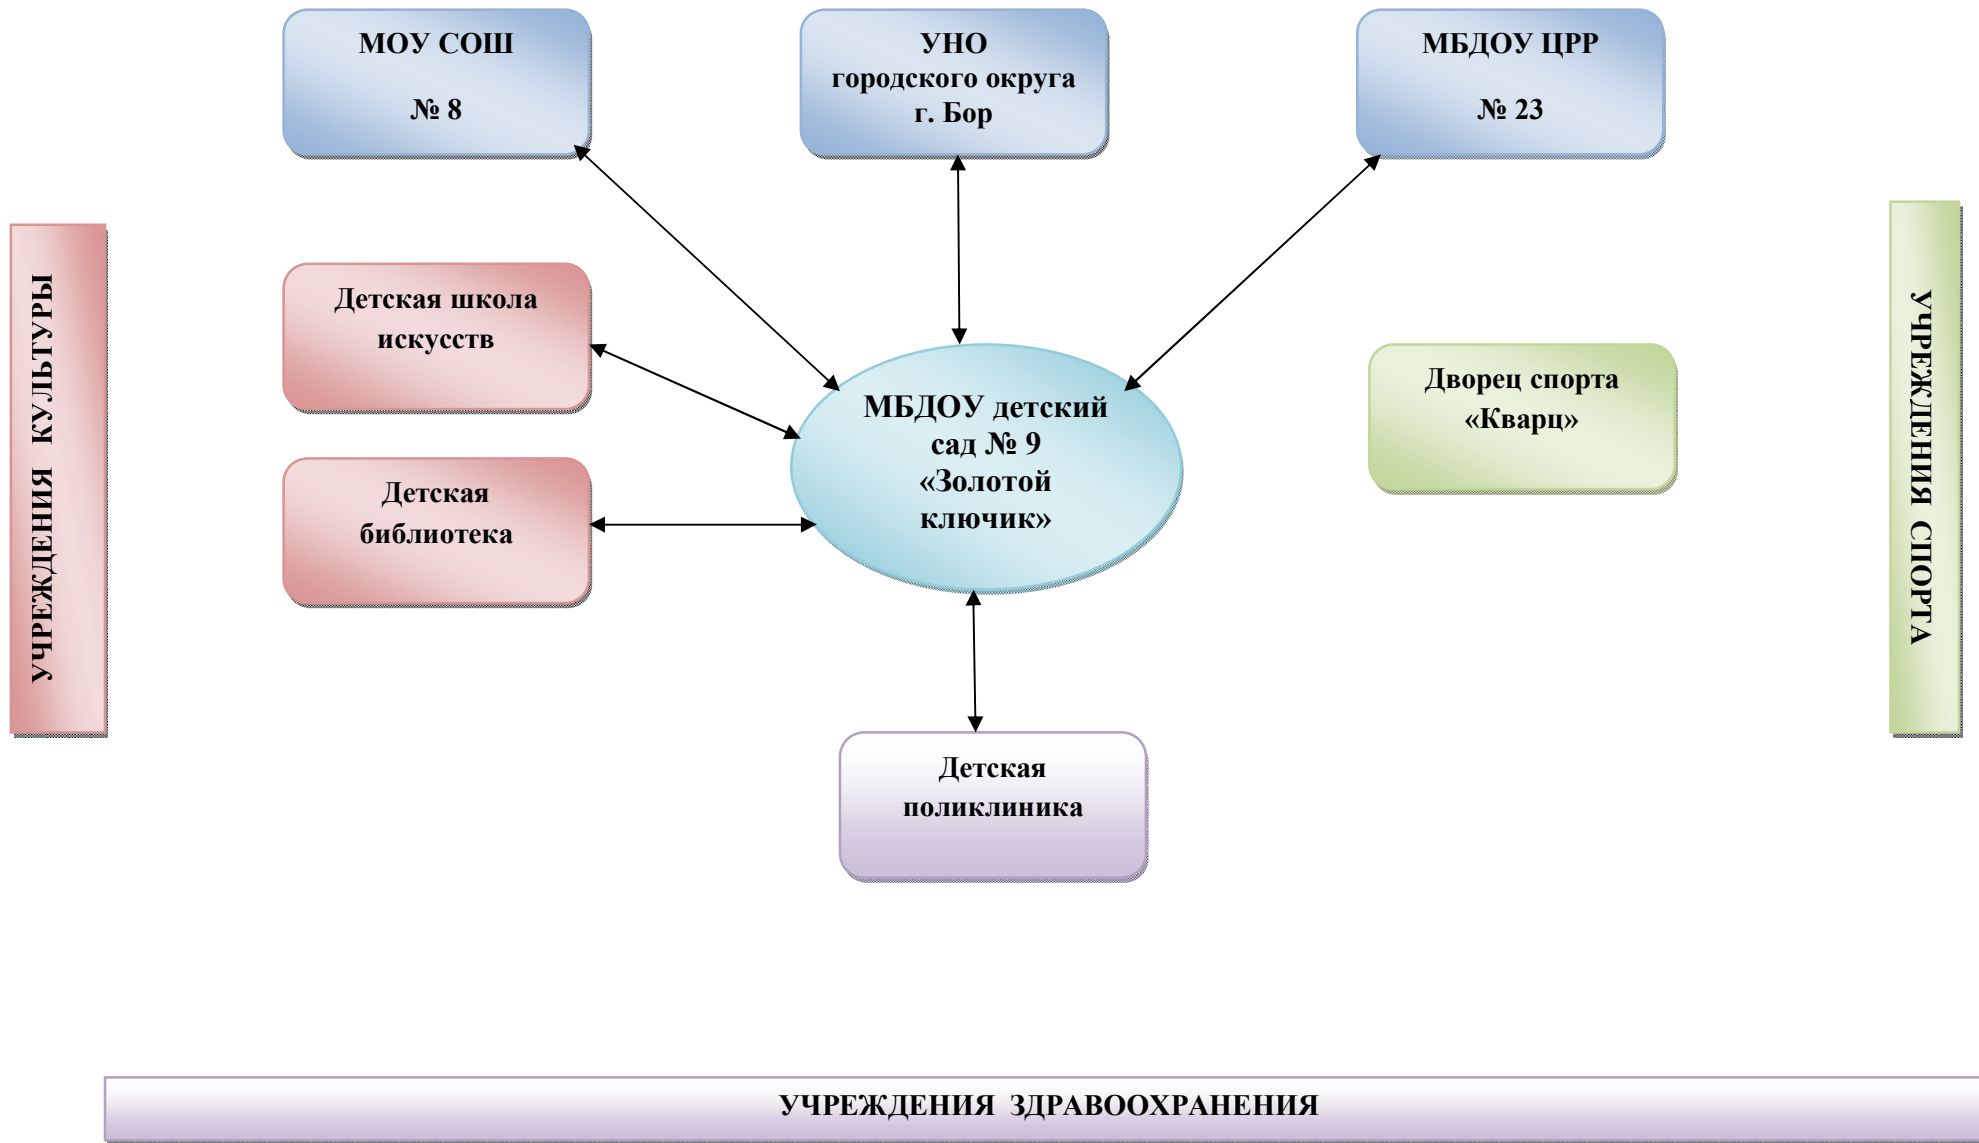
МОУ СОШ

№ 8

УНО
городского округа
г. Бор

МБДОУ ЦРР

№ 23

УЧРЕЖДЕНИЯ КУЛЬТУРЫ

Детская школа искусств

Детская библиотека

МБДОУ детский сад № 9 «Золотой ключик»

Дворец спорта «Кварц»

УЧРЕЖДЕНИЯ СПОРТА

Детская поликлиника

УЧРЕЖДЕНИЯ ЗДРАВООХРАНЕНИЯ